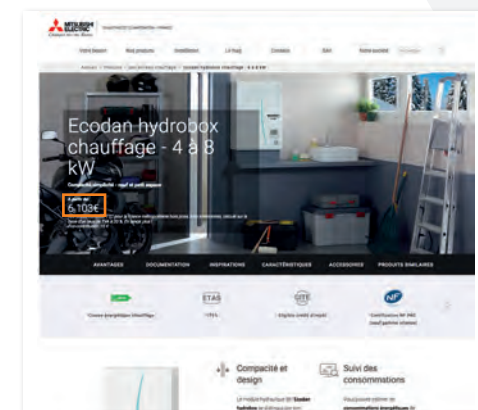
MITSUBISHI ELECTRIC
Changes for the Better

Ecodan hydrobox chauffage - 4 à 8 kW

À partir de
6.103€

AVANTAGES
DOCUMENTATION
INSPIRATIONS
CARACTÉRISTIQUES
ACCESSOIRES
PRODUITS SIMILAIRES

ETAS

NF

Compacité et design

Suivi des consommations